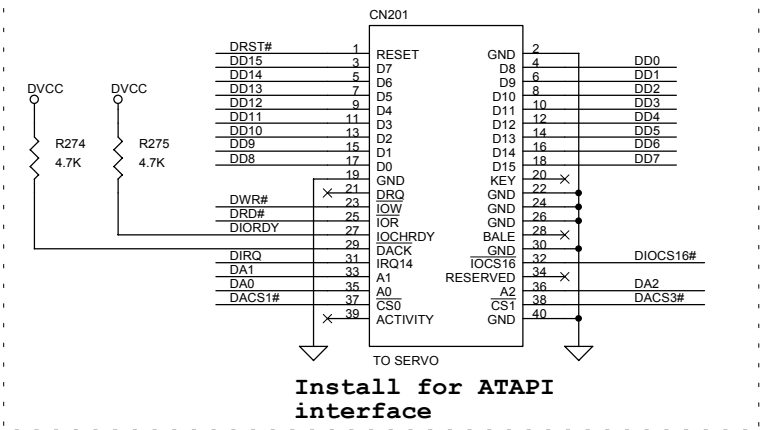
CN201

DRST# 1 RESET GND 2
DD15 3 D7 D8 4 DD0
DD14 5 D6 D9 6 DD1
DD13 7 D5 D10 8 DD2
DD12 9 D4 D11 10 DD3
DD11 11 D3 D12 12 DD4
DD10 13 D2 D13 14 DD5
DD9 15 D1 D14 16 DD6
DD8 17 D0 D15 18 DD7
19 GND KEY 20
21 $\overline{DRQ}$ GND 22
DWR# 23 $\overline{IOW}$ GND 24
DRD# 25 $\overline{IOR}$ GND 26
DIORDY 27 IOCHRDY BALE 28
29 $\overline{DACK}$ $\overline{GND}$ 30
DIRQ 31 IRQ14 $\overline{IOCS16}$ 32 DIOCS16#
DA1 33 A1 RESERVED 34
DA0 35 $\overline{A0}$ A2 36 DA2
DACS1# 37 $\overline{CS0}$ $\overline{CS1}$ 38 DACS3#
39 ACTIVITY GND 40

DVCC DVCC
R274 4.7K
R275 4.7K

TO SERVO

Install for ATAPI interface